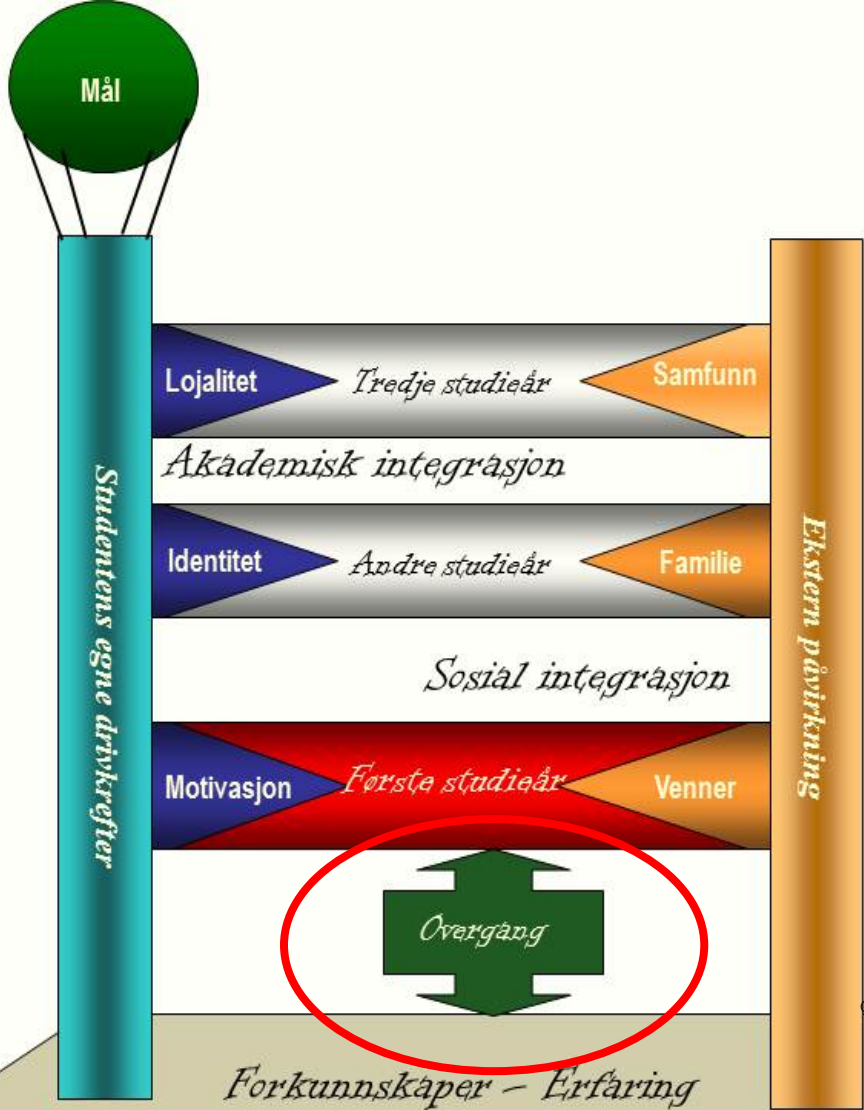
Mål

Studentens egne drivkrefter

Lojalitet

Tredje studieår

Samfunn

Akademisk integrasjon

Identitet

Andre studieår

Familie

Sosial integrasjon

Motivasjon

Første studieår

Venner

Overgang

Ekstern påvirkning

Forkunnskaper – Erfaring